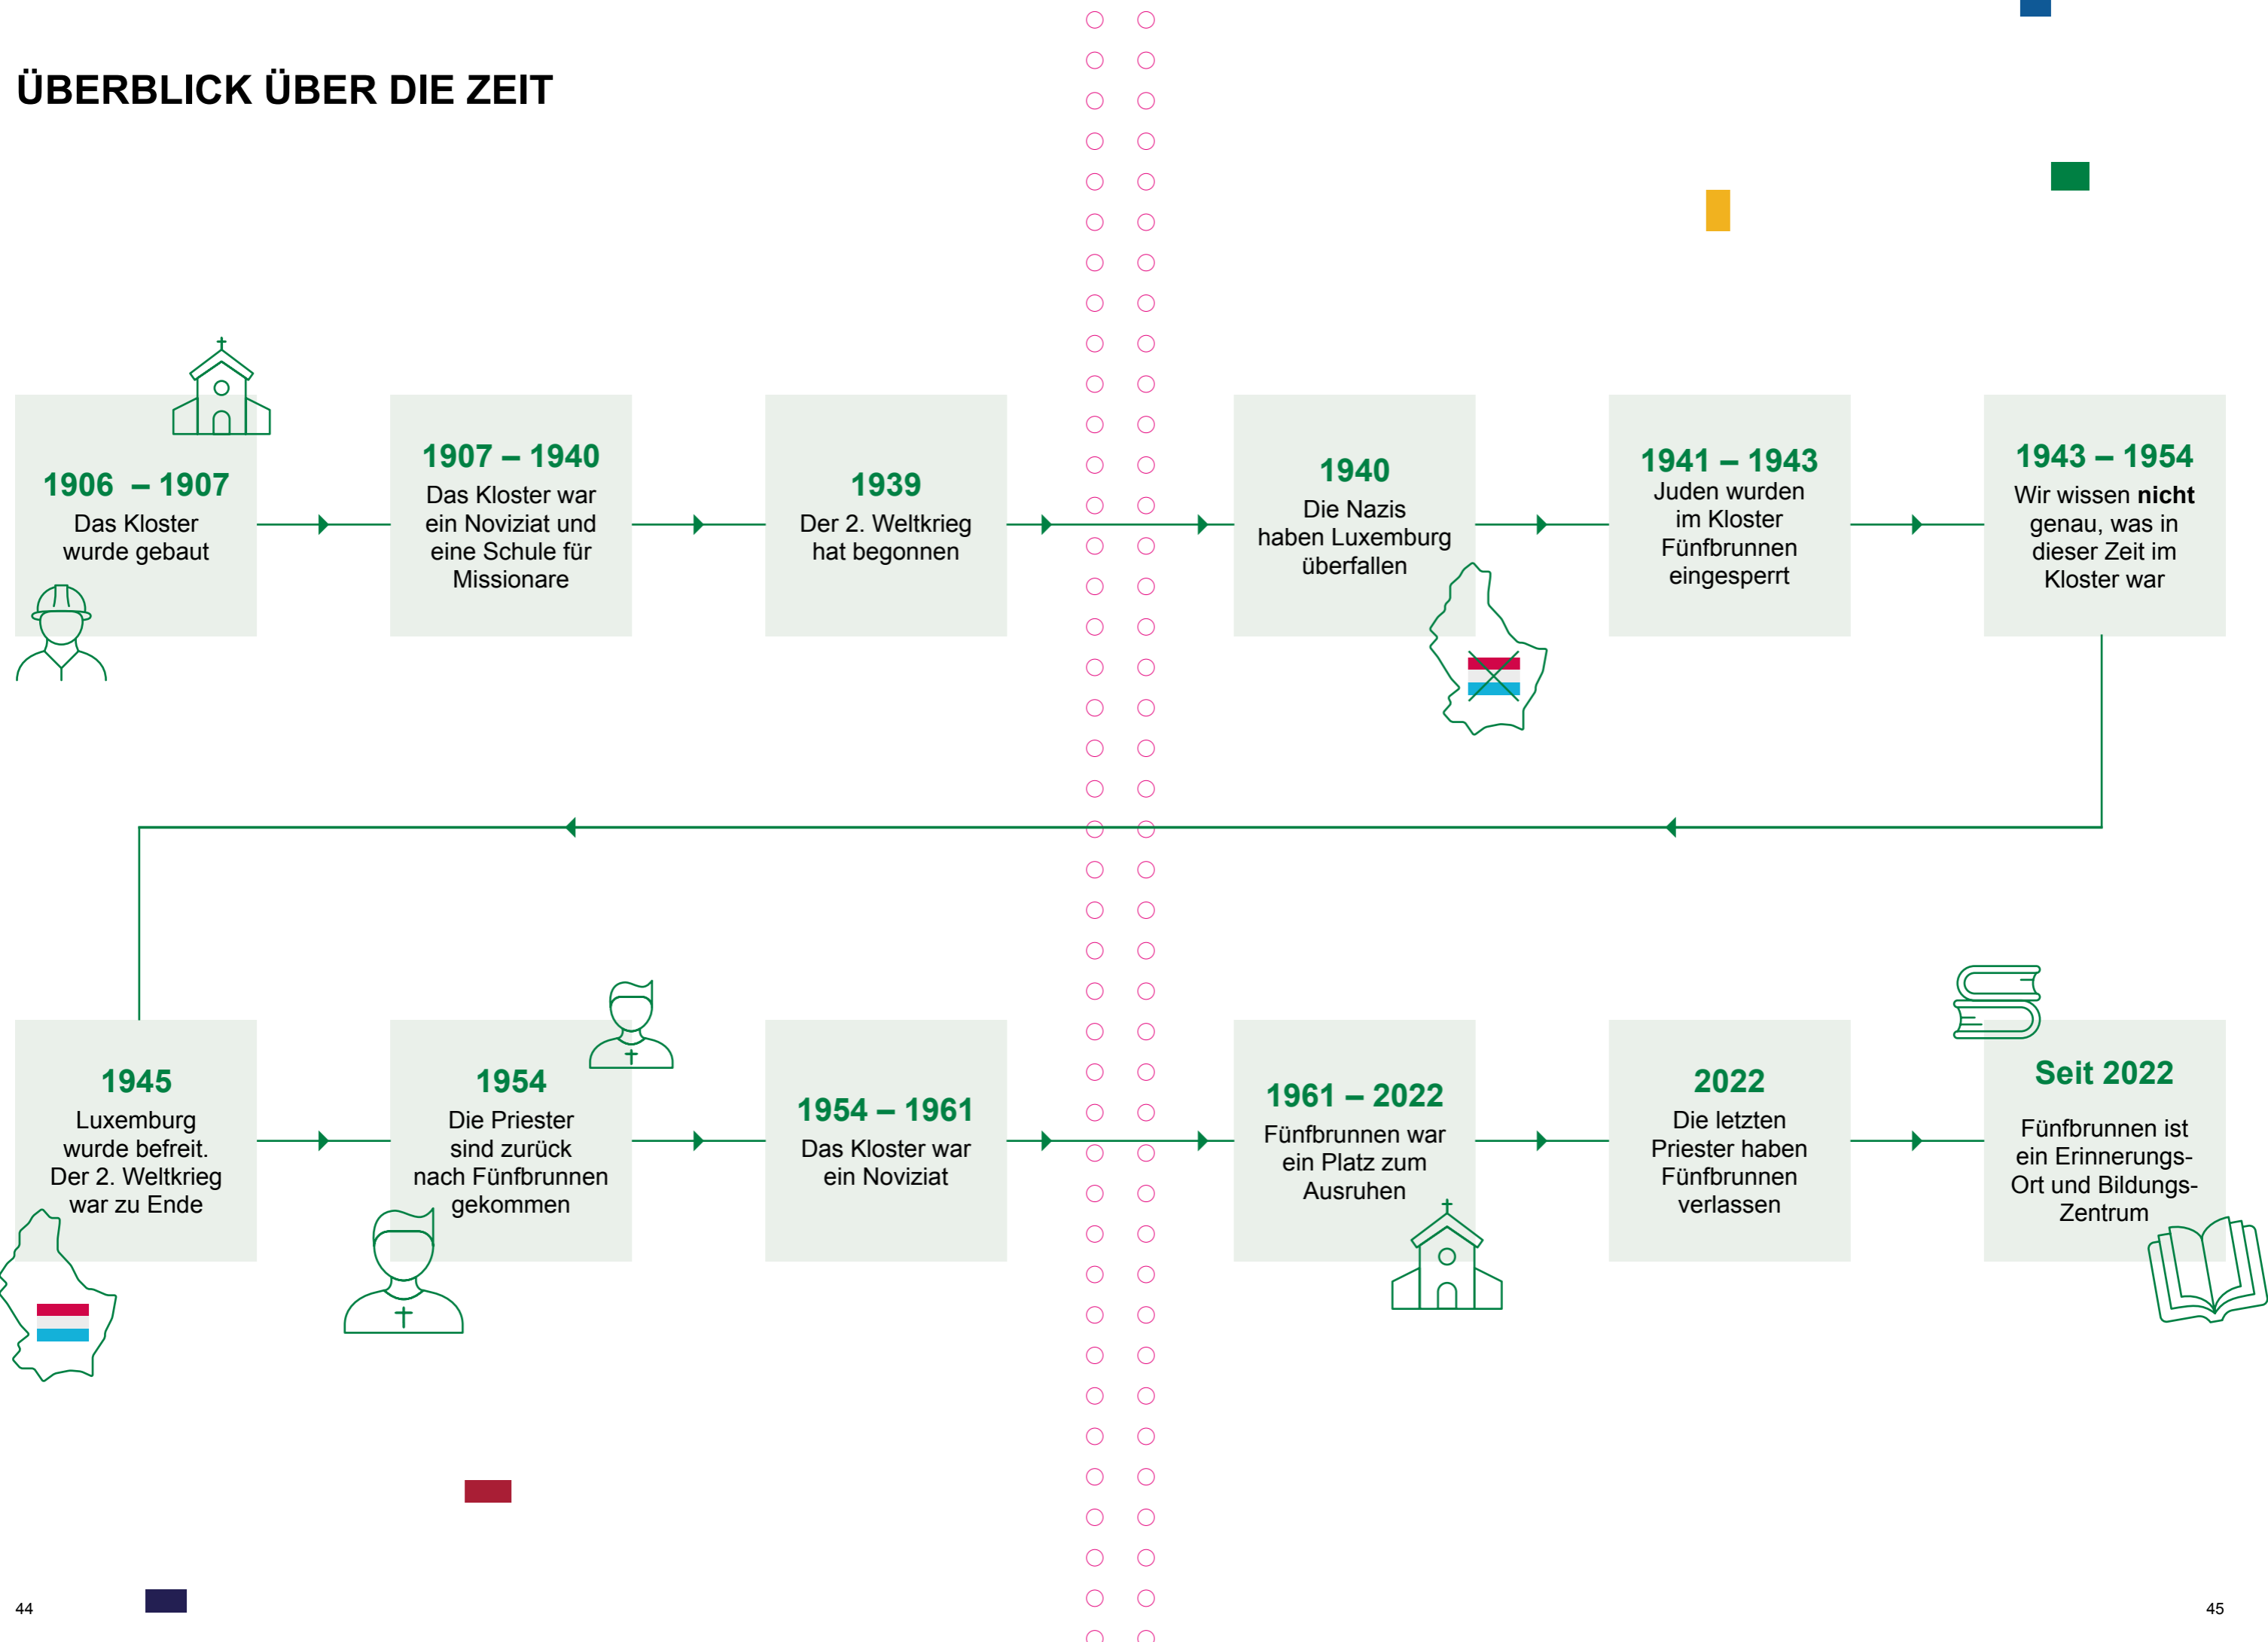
ÜBERBLICK ÜBER DIE ZEIT

1906 – 1907
Das Kloster wurde gebaut

1907 – 1940
Das Kloster war ein Noviziat und eine Schule für Missionare

1939
Der 2. Weltkrieg hat begonnen

1940
Die Nazis haben Luxemburg überfallen

1941 – 1943
Juden wurden im Kloster Fünfbrunnen eingesperrt

1943 – 1954
Wir wissen **nicht** genau, was in dieser Zeit im Kloster war

1945
Luxemburg wurde befreit. Der 2. Weltkrieg war zu Ende

1954
Die Priester sind zurück nach Fünfbrunnen gekommen

1954 – 1961
Das Kloster war ein Noviziat

1961 – 2022
Fünfbrunnen war ein Platz zum Ausruhen

2022
Die letzten Priester haben Fünfbrunnen verlassen

Seit 2022
Fünfbrunnen ist ein Erinnerungs-Ort und Bildungs-Zentrum

44

45